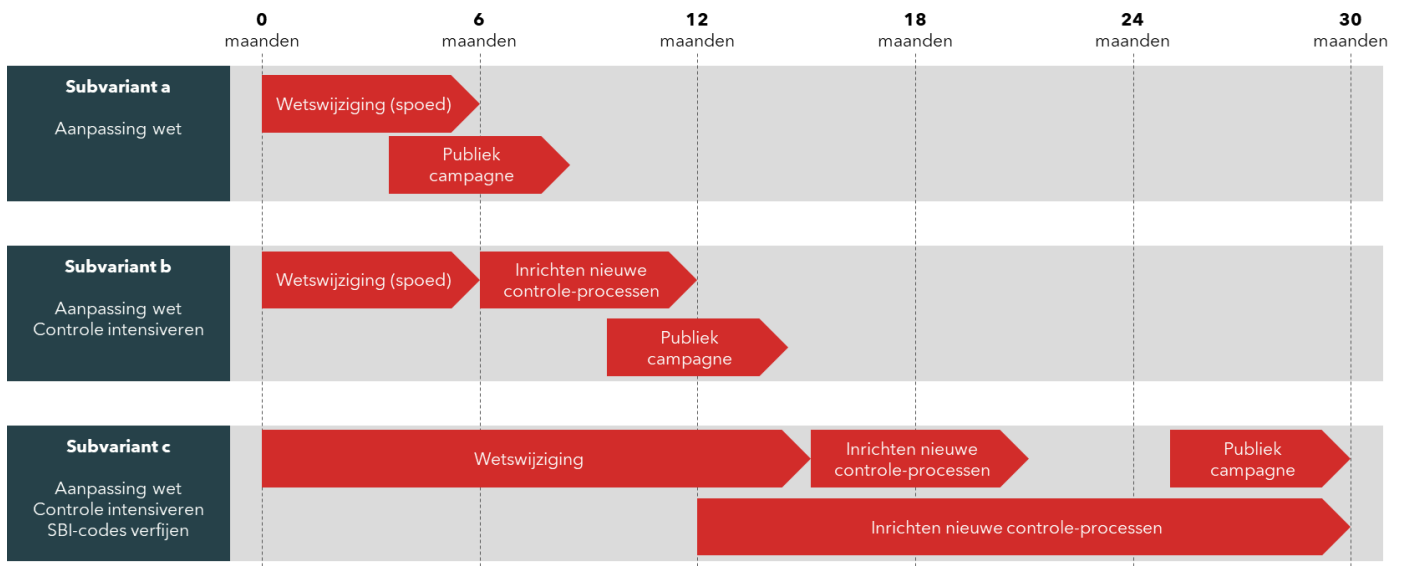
0 maanden
6 maanden
12 maanden
18 maanden
24 maanden
30 maanden

**Subvariant a**
Aanpassing wet

Wetswijziging (spoed)
Publiek campagne

**Subvariant b**
Aanpassing wet
Controle intensiveren

Wetswijziging (spoed)
Inrichten nieuwe controle-processen
Publiek campagne

**Subvariant c**
Aanpassing wet
Controle intensiveren
SBI-codes verfijnen

Wetswijziging
Inrichten nieuwe controle-processen
Publiek campagne
Inrichten nieuwe controle-processen